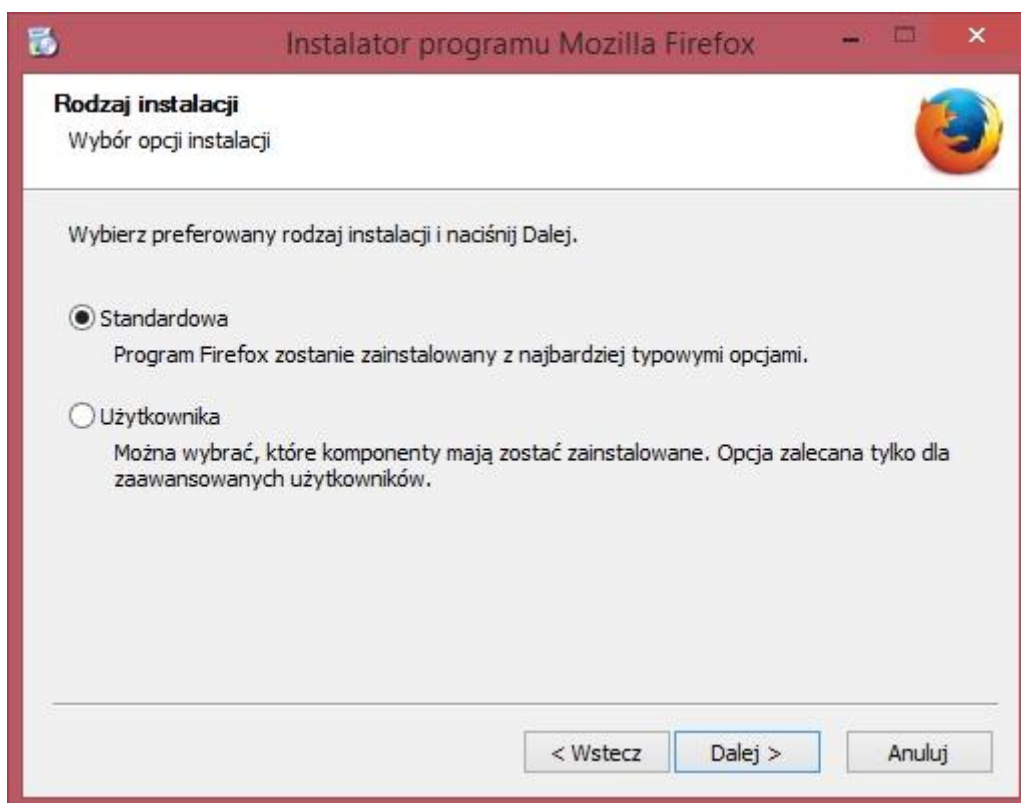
Instalator programu Mozilla Firefox

Rodzaj instalacji
Wybór opcji instalacji

Wybierz preferowany rodzaj instalacji i naciśnij Dalej.

Standardowa
Program Firefox zostanie zainstalowany z najbardziej typowymi opcjami.

Użytkownika
Można wybrać, które komponenty mają zostać zainstalowane. Opcja zalecana tylko dla zaawansowanych użytkowników.

< Wstecz
Dalej >
Anuluj